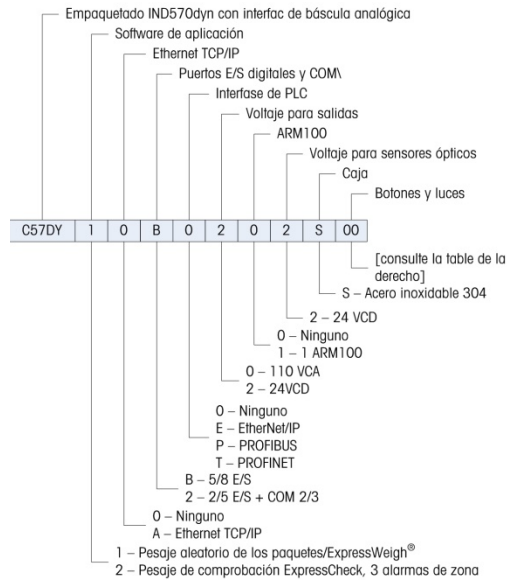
Empaquetado IND570dyn con interfac de báscula analógica

Software de aplicación

Ethernet TCP/IP

Puertos E/S digitales y COM\

Interfase de PLC

Voltaje para salidas

ARM100

Voltaje para sensores ópticos

Caja

Botones y luces

| C57DY | 1 | 0 | B | 0 | 2 | 0 | 2 | S | 00 |
|---|---|---|---|---|---|---|---|---|---|

[consulte la table de la derecho]

S – Acero inoxidable 304

2 – 24 VCD

0 – Ninguno
1 – 1 ARM100

0 – 110 VCA
2 – 24VCD

O – Ninguno
E – EtherNet/IP
P – PROFIBUS
T – PROFINET

B – 5/8 E/S
2 – 2/5 E/S + COM 2/3

0 – Ninguno
A – Ethernet TCP/IP

1 – Pesaje aleatorio de los paquetes/ExpressWeigh®
2 – Pesaje de comprobación ExpressCheck, 3 alarmas de zona